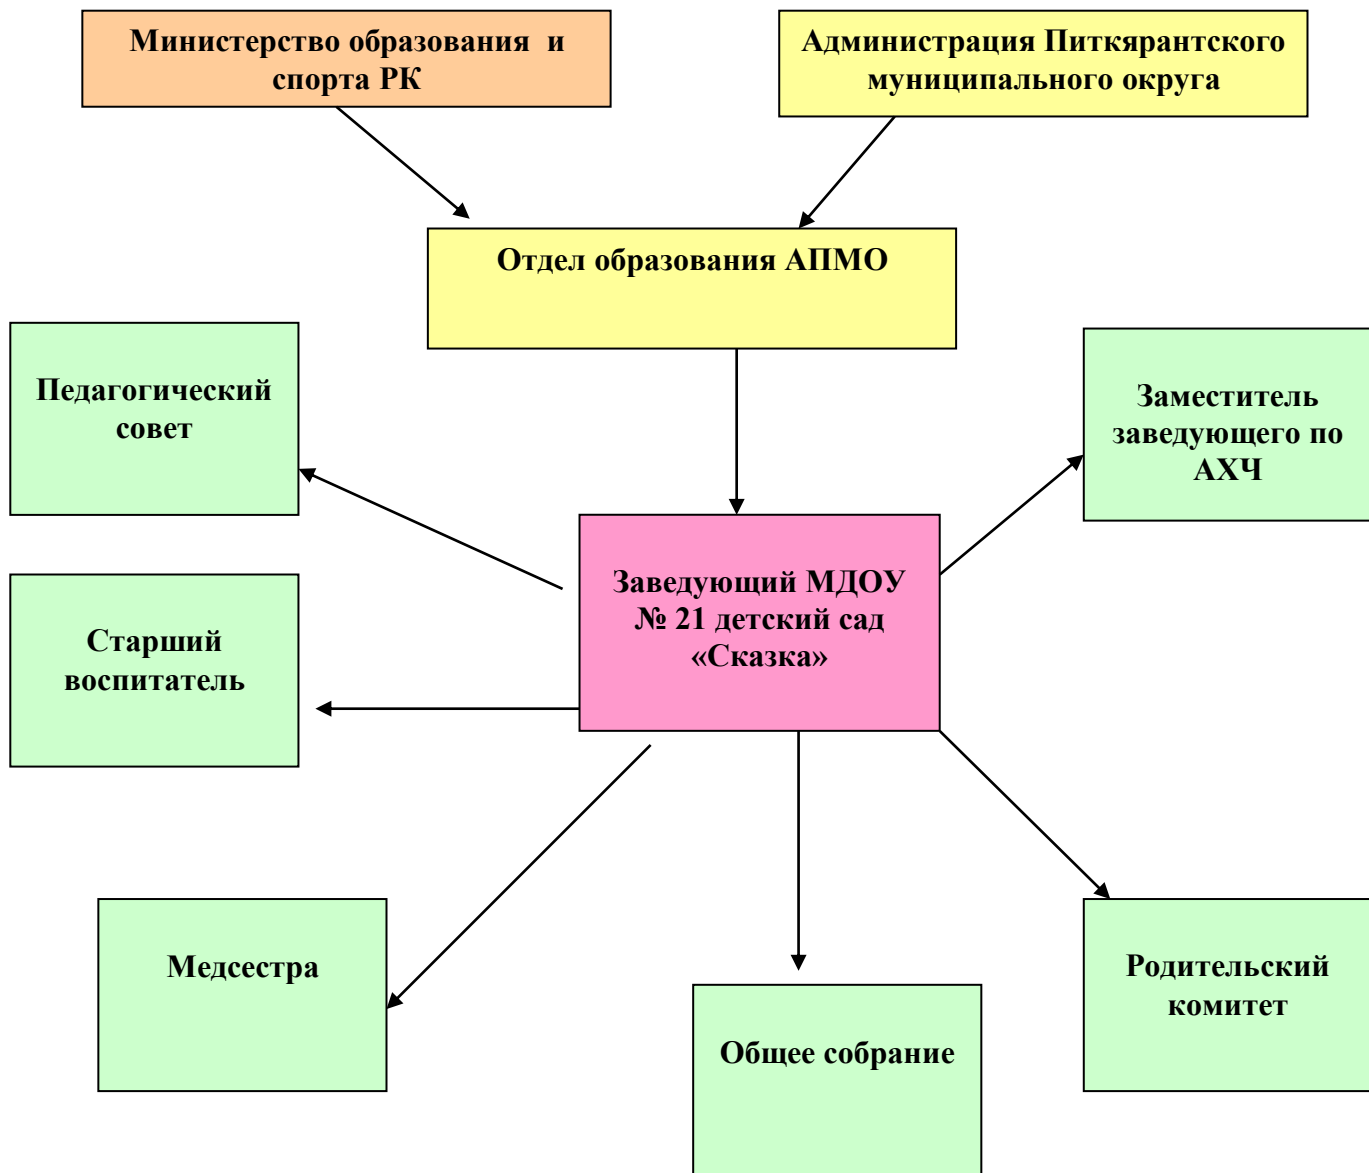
Министерство образования и спорта РК

Администрация Питкярантского муниципального округа

Отдел образования АПМО

Педагогический совет

Заместитель заведующего по АХЧ

Заведующий МДОУ № 21 детский сад «Сказка»

Старший воспитатель

Медсестра

Общее собрание

Родительский комитет